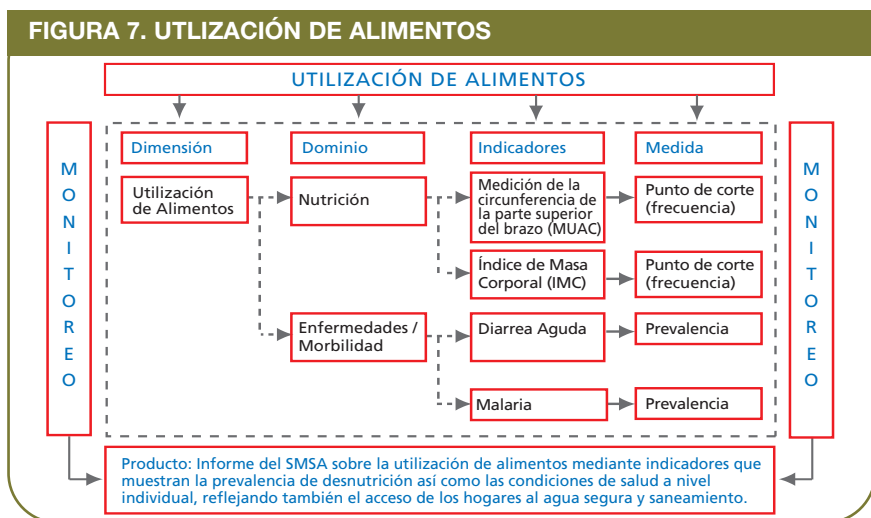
FIGURA 7. UTLIZACIÓN DE ALIMENTOS

UTILIZACIÓN DE ALIMENTOS

M O N I T O R E O

Dimensión

Dominio

Indicadores

Medida

Utilización de Alimentos

Nutrición

Medición de la circunferencia de la parte superior del brazo (MUAC)

Punto de corte (frecuencia)

Índice de Masa Corporal (IMC)

Punto de corte (frecuencia)

Enfermedades / Morbilidad

Diarrea Aguda

Prevalencia

Malaria

Prevalencia

M O N I T O R E O

Producto: Informe del SMSA sobre la utilización de alimentos mediante indicadores que muestran la prevalencia de desnutrición así como las condiciones de salud a nivel individual, reflejando también el acceso de los hogares al agua segura y saneamiento.